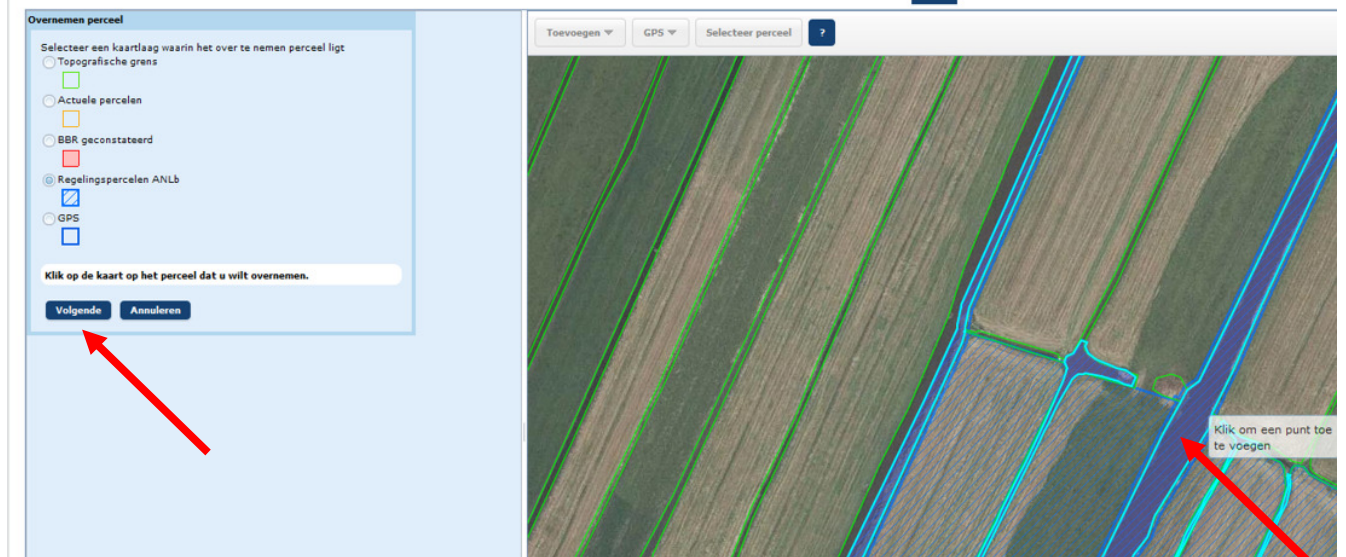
Overnemen perceel

Selecteer een kaartlaag waarin het over te nemen perceel ligt

Topografische grens

Actuele percelen

BBR geconstateerd

Regelingspercelen ANLb

GPS

Klik op de kaart op het perceel dat u wilt overnemen.

Volgende Annuleren

Toevoegen GPS Selecteer perceel ?

Klik om een punt toe te voegen